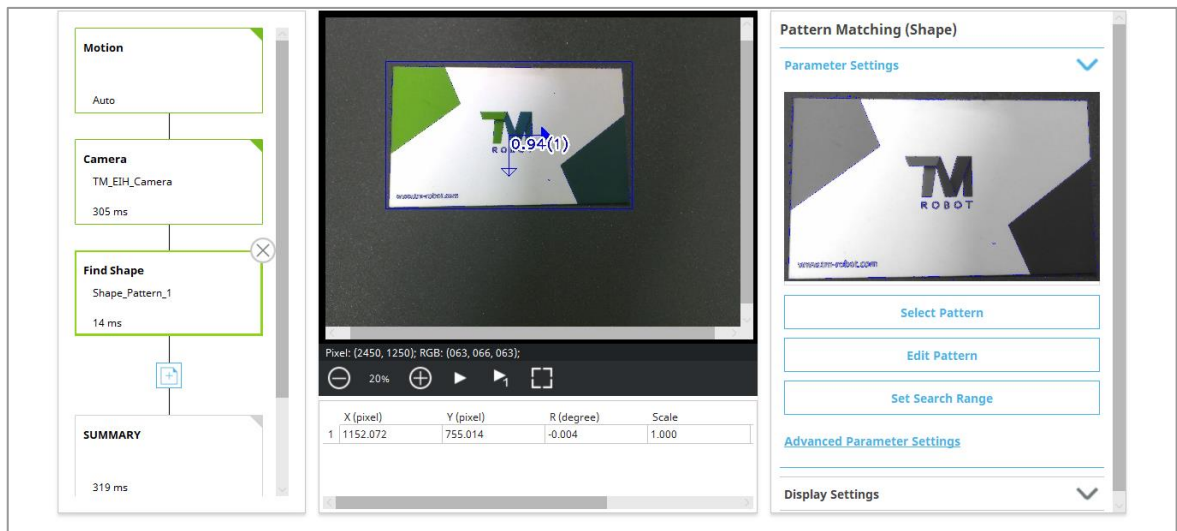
Motion

Auto

Camera

TM_EIH_Camera

305 ms

Find Shape

Shape_Pattern_1

14 ms

SUMMARY

319 ms

TM ROBOT

0.94(1)

www.tm-robot.com

Pixel: (2450, 1250); RGB: (063, 066, 063);

20%

| | X (pixel) | Y (pixel) | R (degree) | Scale |
|---|---|---|---|---|
| 1 | 1152.072 | 755.014 | -0.004 | 1.000 |

Pattern Matching (Shape)

Parameter Settings

TM ROBOT

www.tm-robot.com

Select Pattern

Edit Pattern

Set Search Range

Advanced Parameter Settings

Display Settings